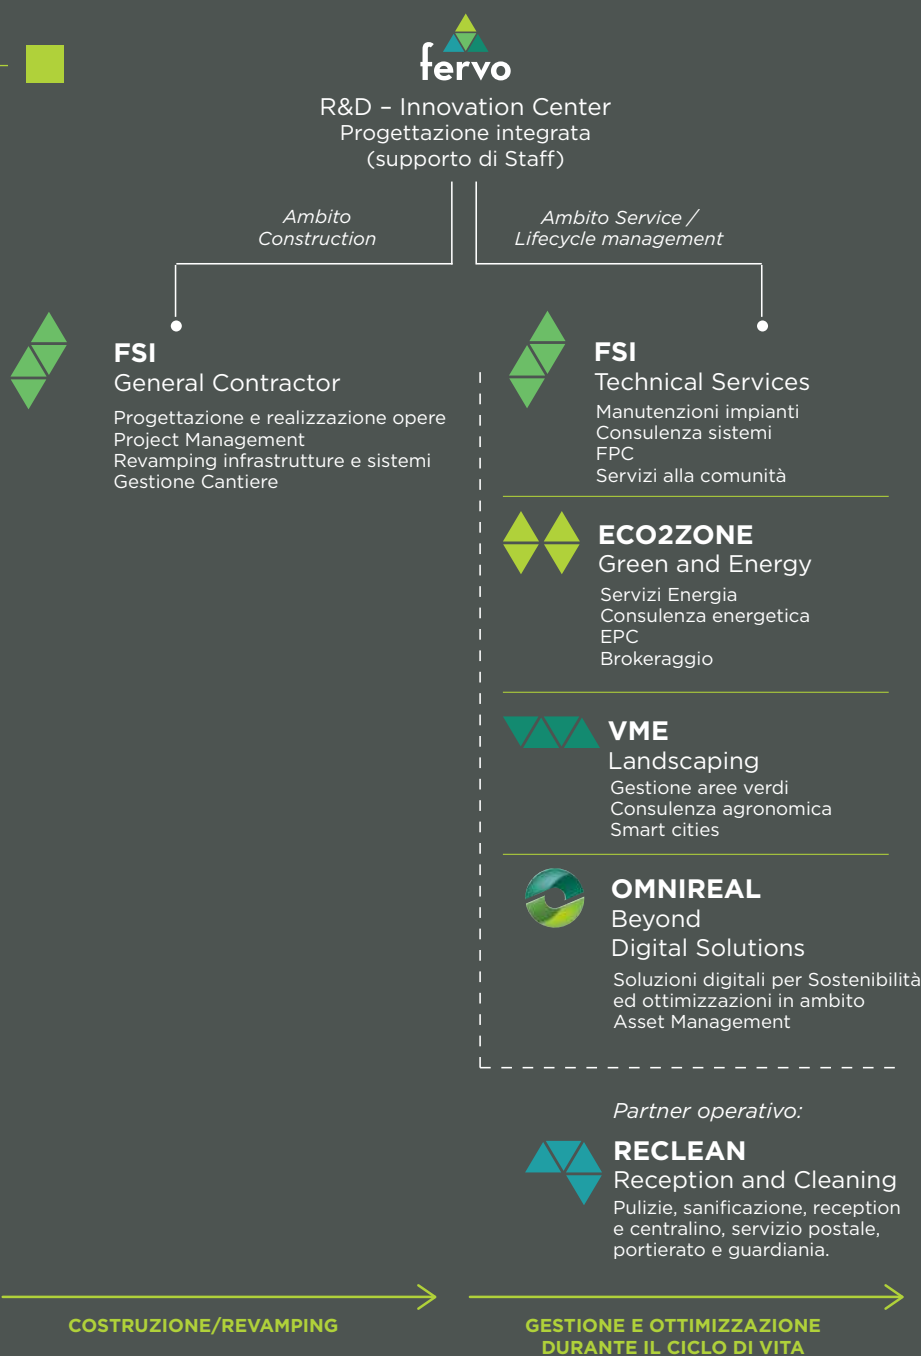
fervo

R&D – Innovation Center
Progettazione integrata
(supporto di Staff)

Ambito
Construction

Ambito Service /
Lifecycle management

FSI
General Contractor
Progettazione e realizzazione opere
Project Management
Revamping infrastrutture e sistemi
Gestione Cantiere

FSI
Technical Services
Manutenzioni impianti
Consulenza sistemi
FPC
Servizi alla comunità

ECO2ZONE
Green and Energy
Servizi Energia
Consulenza energetica
EPC
Brokeraggio

VME
Landscaping
Gestione aree verdi
Consulenza agronomica
Smart cities

OMNIREAL
Beyond
Digital Solutions
Soluzioni digitali per Sostenibilità
ed ottimizzazioni in ambito
Asset Management

Partner operativo:

RECLEAN
Reception and Cleaning
Pulizie, sanificazione, reception
e centralino, servizio postale,
portierato e guardiania.

COSTRUZIONE/REVAMPING

GESTIONE E OTTIMIZZAZIONE
DURANTE IL CICLO DI VITA